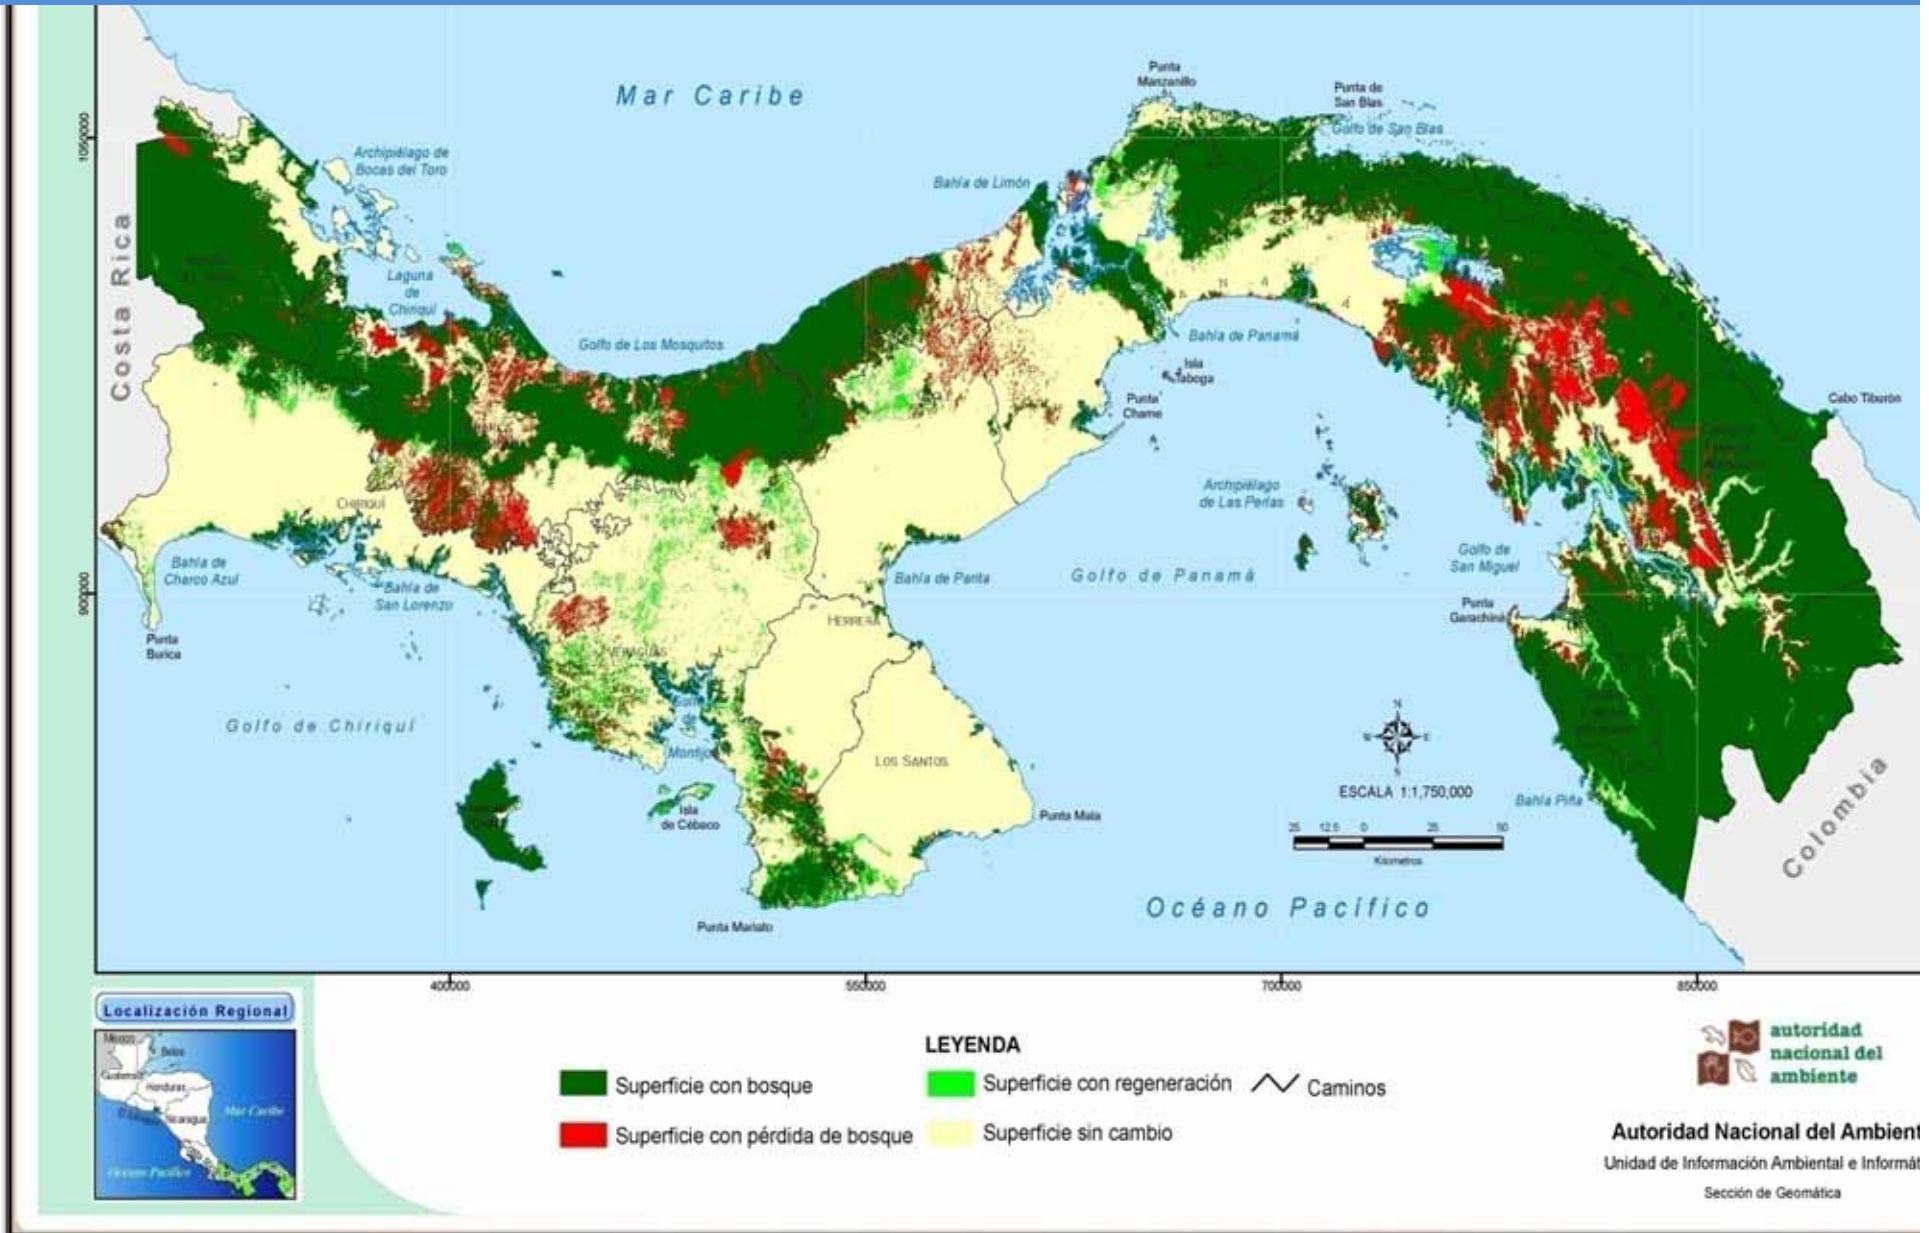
Mar Caribe

Costa Rica

1050000

900000

Archipiélago de Bocas del Toro

Laguna de Chiriquí

Golfo de Los Mosquitos

Bahía de Limón

Punta Manzanillo

Punta de San Blas

Golfo de San Blas

Bahía de Panamá

Isla Taboga

Punta Chame

Archipiélago de Las Perlas

Cabo Tiburón

Chiriquí

Bahía de Charco Azul

Bahía de San Lorenzo

Punta Burica

Bahía de Parita

Golfo de Panamá

Golfo de San Miguel

Punta Garachiné

Herrera

Golfo de Chiriquí

Veraguas

Montijo

Isla de Cébaco

Los Santos

Punta Mala

Punta Mariato

ESCALA 1:1,750,000

25 12.5 0 25 50

Kilometros

Bahía Piña

Colombia

Océano Pacífico

400000

550000

700000

850000

Localización Regional

México

Belice

Guatemala

Honduras

El Salvador

Nicaragua

Mar Caribe

Océano Pacífico

LEYENDA

Superficie con bosque

Superficie con pérdida de bosque

Superficie con regeneración

Superficie sin cambio

Caminos

autoridad nacional del ambiente

Autoridad Nacional del Ambient

Unidad de Información Ambiental e Informát

Sección de Geomática